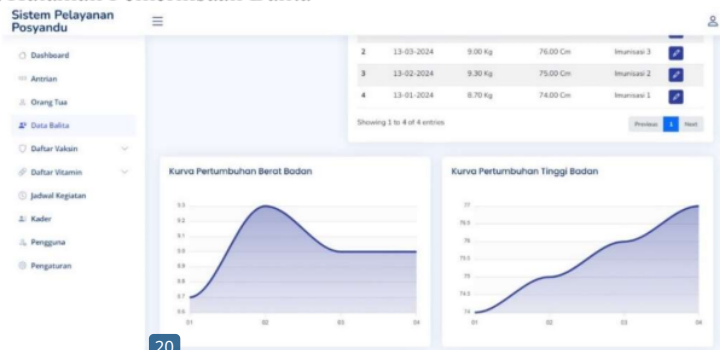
Sistem Pelayanan Posyandu

Dashboard
Antrian
Orang Tua
Data Balita
Daftar Vaksin
Daftar Vitamin
Jadwal Kegiatan
Kader
Pengguna
Pengaturan

| 2 | 13-03-2024 | 9.00 Kg | 76.00 Cm | Imunisasi 3 |
|---|---|---|---|---|
| 3 | 13-02-2024 | 9.30 Kg | 75.00 Cm | Imunisasi 2 |
| 4 | 13-01-2024 | 8.70 Kg | 74.00 Cm | Imunisasi 1 |

Showing 1 to 4 of 4 entries
Previous 1 Next

Kurva Pertumbuhan Berat Badan
9.5
9.2
9.1
9
8.9
8.8
8.7
8.6
01 02 03 04

Kurva Pertumbuhan Tinggi Badan
77
76.5
76
75.5
75
74.5
74
01 02 03 04

20